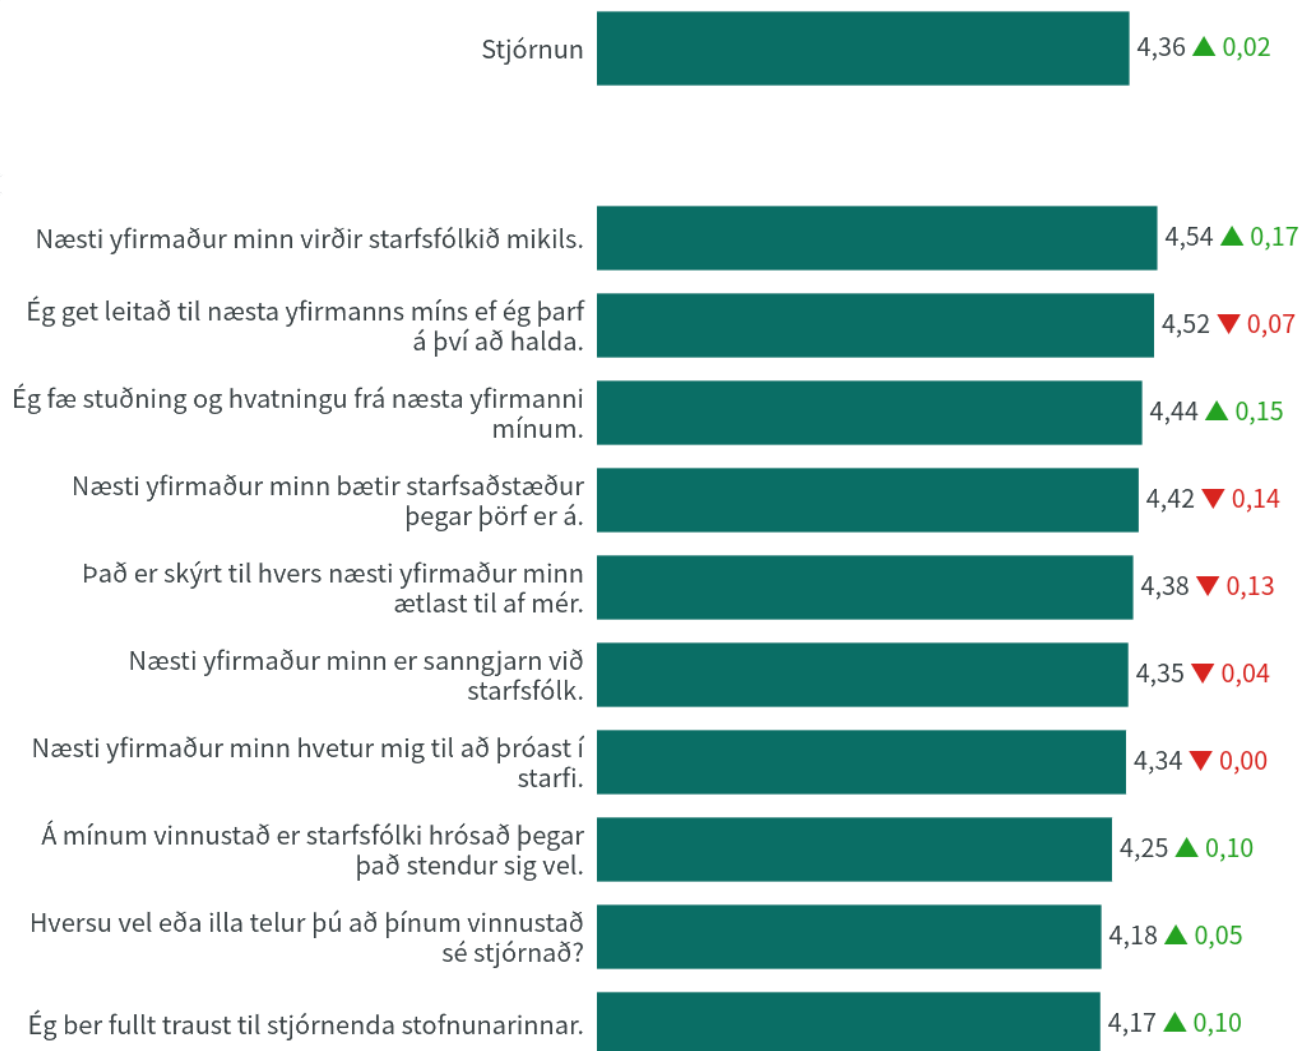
Stjórnun
4,36 ▲ 0,02

Næsti yfirmaður minn virðir starfsfólkið mikils.
4,54 ▲ 0,17

Ég get leitað til næsta yfirmanns míns ef ég þarf á því að halda.
4,52 ▼ 0,07

Ég fæ stuðning og hvatningu frá næsta yfirmanni mínum.
4,44 ▲ 0,15

Næsti yfirmaður minn bætir starfsaðstæður þegar þörf er á.
4,42 ▼ 0,14

Það er skýrt til hvers næsti yfirmaður minn ætlast til af mér.
4,38 ▼ 0,13

Næsti yfirmaður minn er sanngjarn við starfsfólk.
4,35 ▼ 0,04

Næsti yfirmaður minn hvetur mig til að þróast í starfi.
4,34 ▼ 0,00

Á mínum vinnustað er starfsfólki hrósað þegar það stendur sig vel.
4,25 ▲ 0,10

Hversu vel eða illa telur þú að þínum vinnustað sé stjórnað?
4,18 ▲ 0,05

Ég ber fullt traust til stjórnenda stofnunarinnar.
4,17 ▲ 0,10